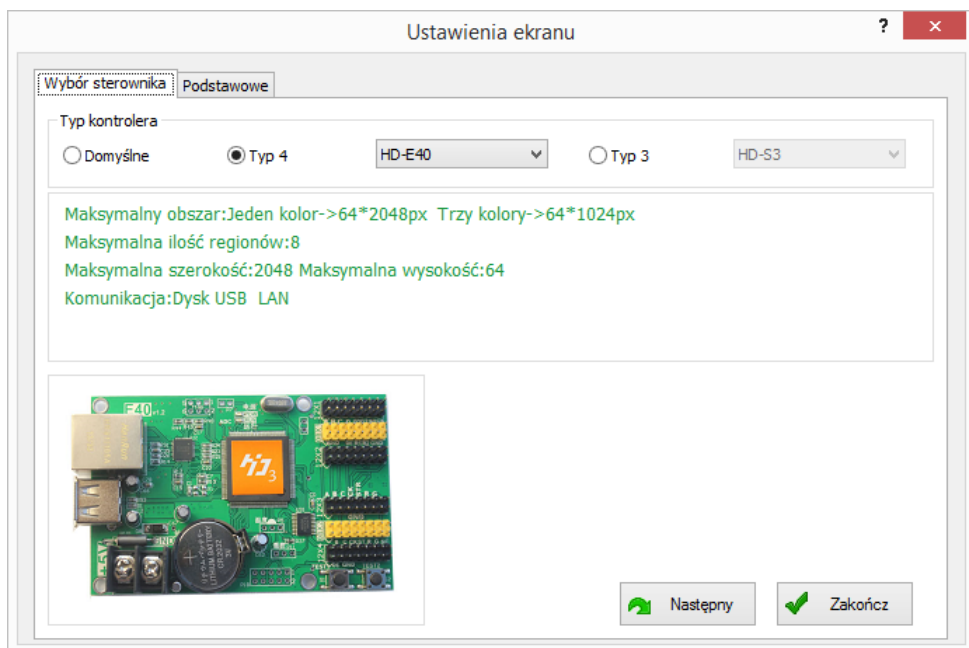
Ustawienia ekranu

?

×

Wybór sterownika

Podstawowe

Typ kontrolera

Domyślne

Typ 4

HD-E40

Typ 3

HD-S3

Maksymalny obszar:Jeden kolor->64*2048px Trzy kolory->64*1024px

Maksymalna ilość regionów:8

Maksymalna szerokość:2048 Maksymalna wysokość:64

Komunikacja:Dysk USB LAN

E40

Następny

Zakończ